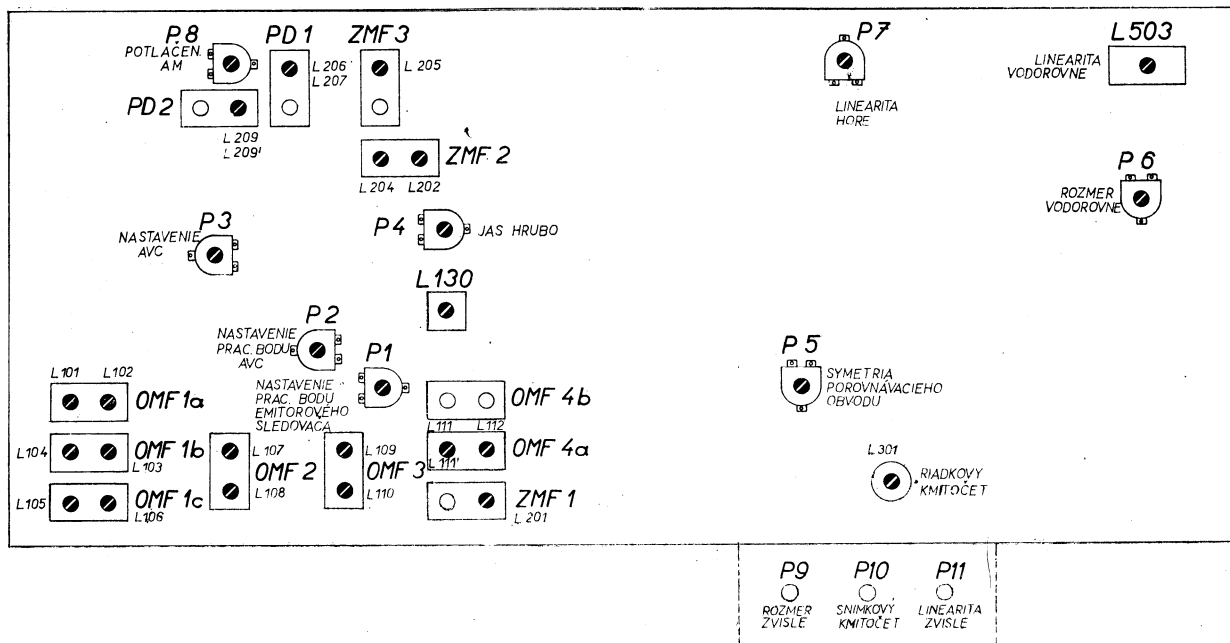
P 8
POTLAČEN. AM

PD 1
L 206
L 207

ZMF 3
L 205

PD 2
L 209
L 209'

ZMF 2
L 204 L 202

P 7
LINEARITA HORE

L 503
LINEARITA VODOROVNE

P 6
ROZMER VODOROVNE

P 3
NASTAVENIE AVC

P 4 JAS HRUBO

L 130

P 2
NASTAVENIE PRAC. BODU AVC

P 1
NASTAVENIE PRAC. BODU EMITOROVÉHO SLEDOVAČA

P 5
SYMETRIA POROVNÁVACIEHO OBVODU

L 101 L 102
OMF 1a

L 104 OMF 1b L 103

L 105 OMF 1c L 106

L 107
OMF 2
L 108

L 109
OMF 3
L 110

OMF 4b
L 111 L 112
OMF 4a
L 111'

ZMF 1
L 201

L 301
RIADKOVÝ KMITOČET

P9
ROZMER ZVISLE

P10
SNÍMKOVÝ KMITOČET

P11
LINEARITA ZVISLE